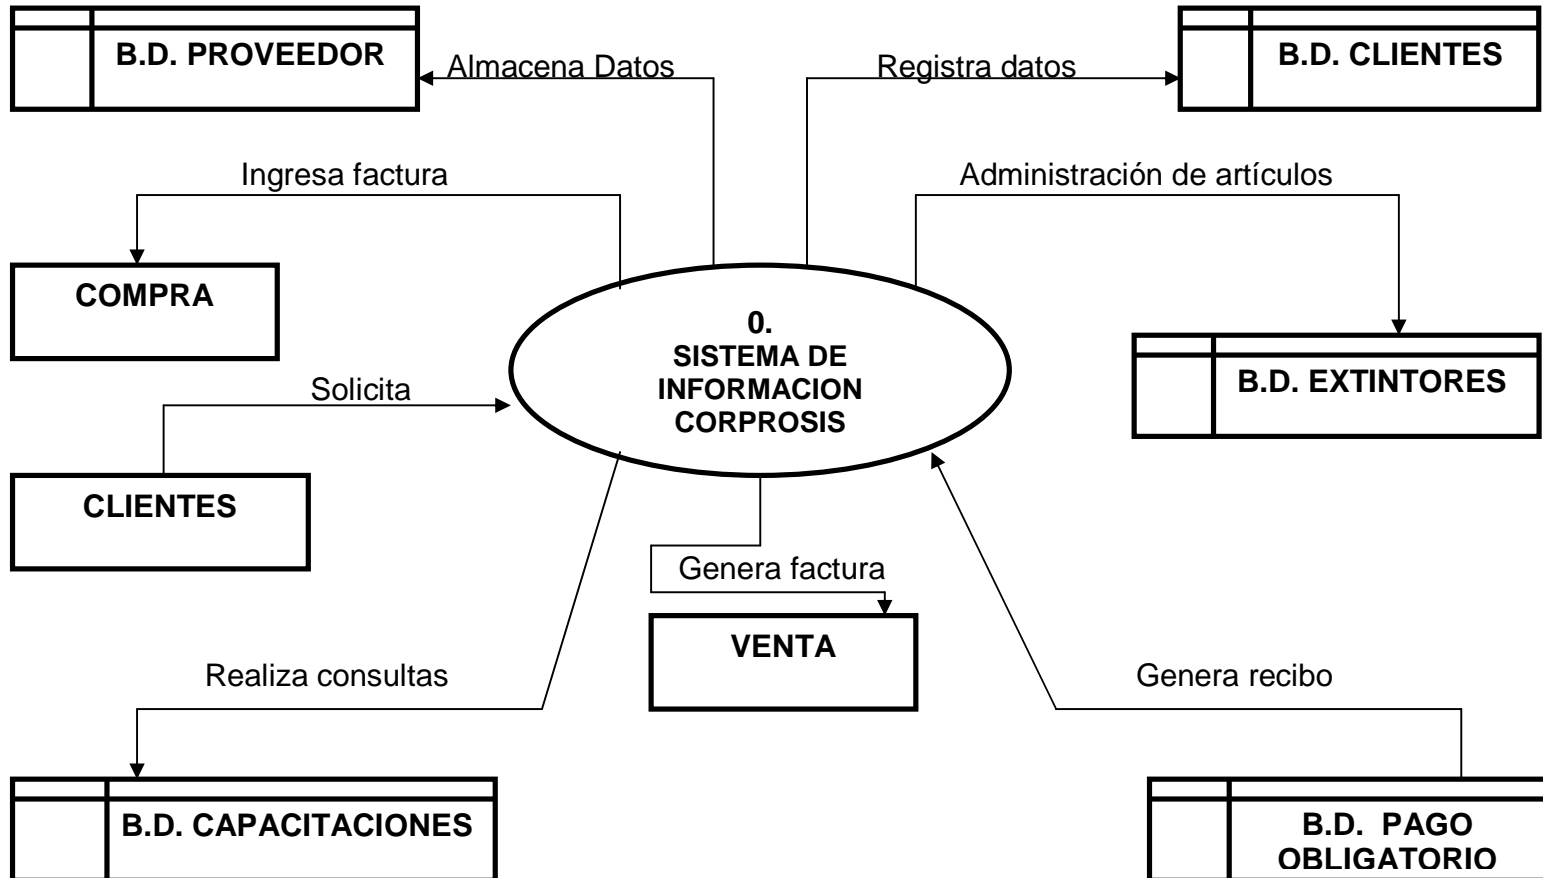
B.D. PROVEEDOR

Almacena Datos

Registra datos

B.D. CLIENTES

Ingresa factura

Administración de artículos

COMPRA

0.
SISTEMA DE
INFORMACION
CORPROSIS

B.D. EXTINTORES

Solicita

CLIENTES

Genera factura

VENTA

Realiza consultas

Genera recibo

B.D. CAPACITACIONES

B.D. PAGO OBLIGATORIO